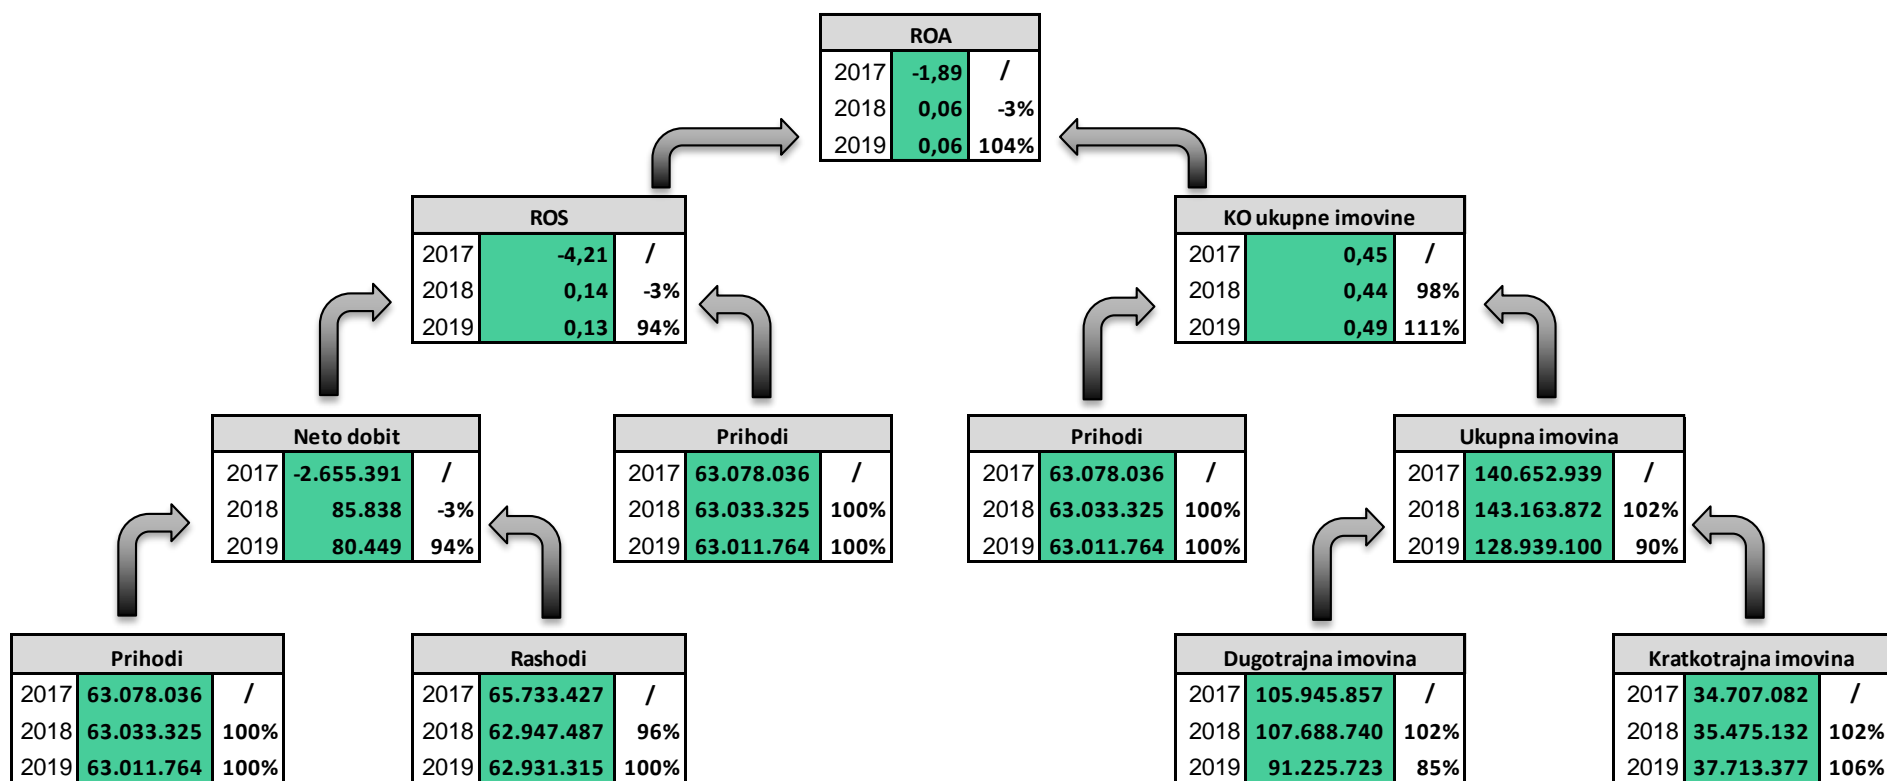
| ROA | | |
|---|---|---|
| 2017 | -1,89 | / |
| 2018 | 0,06 | -3% |
| 2019 | 0,06 | 104% |

| ROS | | |
|---|---|---|
| 2017 | -4,21 | / |
| 2018 | 0,14 | -3% |
| 2019 | 0,13 | 94% |

| KO ukupne imovine | | |
|---|---|---|
| 2017 | 0,45 | / |
| 2018 | 0,44 | 98% |
| 2019 | 0,49 | 111% |

| Neto dobit | | |
|---|---|---|
| 2017 | -2.655.391 | / |
| 2018 | 85.838 | -3% |
| 2019 | 80.449 | 94% |

| Prihodi | | |
|---|---|---|
| 2017 | 63.078.036 | / |
| 2018 | 63.033.325 | 100% |
| 2019 | 63.011.764 | 100% |

| Prihodi | | |
|---|---|---|
| 2017 | 63.078.036 | / |
| 2018 | 63.033.325 | 100% |
| 2019 | 63.011.764 | 100% |

| Ukupna imovina | | |
|---|---|---|
| 2017 | 140.652.939 | / |
| 2018 | 143.163.872 | 102% |
| 2019 | 128.939.100 | 90% |

| Prihodi | | |
|---|---|---|
| 2017 | 63.078.036 | / |
| 2018 | 63.033.325 | 100% |
| 2019 | 63.011.764 | 100% |

| Rashodi | | |
|---|---|---|
| 2017 | 65.733.427 | / |
| 2018 | 62.947.487 | 96% |
| 2019 | 62.931.315 | 100% |

| Dugotrajna imovina | | |
|---|---|---|
| 2017 | 105.945.857 | / |
| 2018 | 107.688.740 | 102% |
| 2019 | 91.225.723 | 85% |

| Kratkotrajna imovina | | |
|---|---|---|
| 2017 | 34.707.082 | / |
| 2018 | 35.475.132 | 102% |
| 2019 | 37.713.377 | 106% |